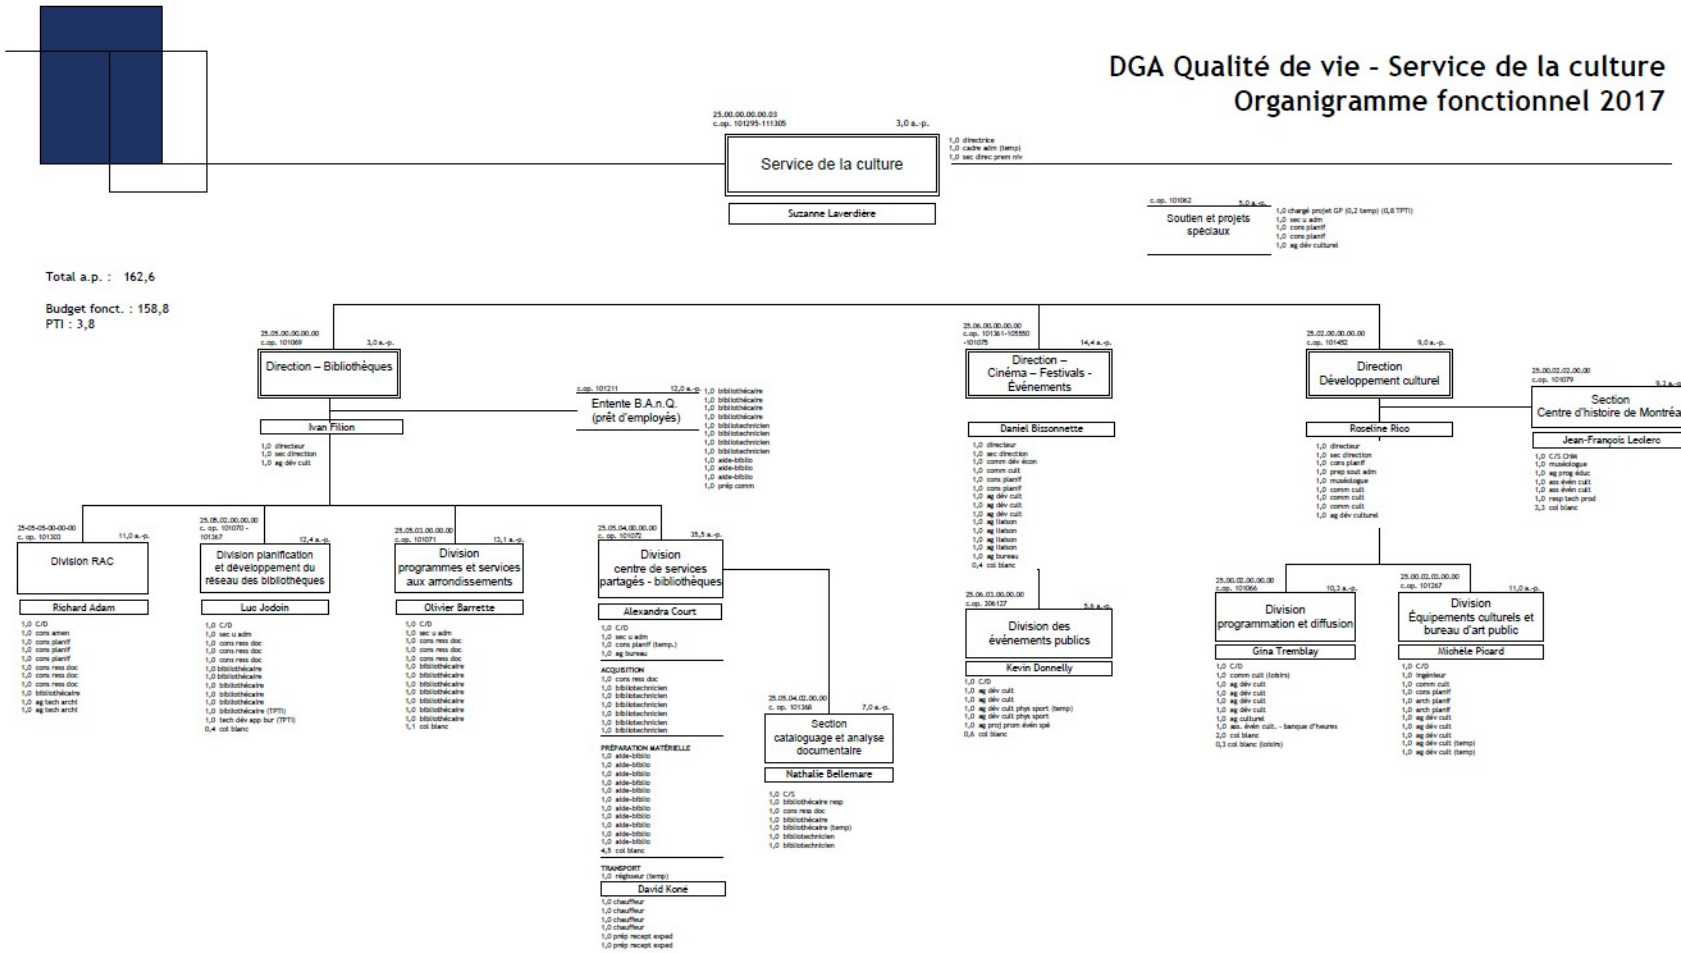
DGA Qualité de vie - Service de la culture
Organigramme fonctionnel 2017

25.00.00.00.00.03
c.op. 101295-111305
3,0 a.-p.

Service de la culture

Suzanne Laverdière

1,0 directrice
1,0 cadre adm (temp)
1,0 sec direc prem niv

c.op. 101062
5,0 a.-p.
Soutien et projets spéciaux
1,0 chargé projet GP (0,2 temp) (0,8 TPTI)
1,0 sec u adm
1,0 cons planif
1,0 cons planif
1,0 ag dév culturel

Total a.p. : 162,6

Budget fonct. : 158,8
PTI : 3,8

25.05.00.00.00.00
c.op. 101069
3,0 a.-p.
Direction – Bibliothèques
Ivan Filion
1,0 directeur
1,0 sec direction
1,0 ag dév cult

c.op. 101211
12,0 a.-p.
Entente B.A.n.Q. (prêt d'employés)
1,0 bibliothécaire
1,0 bibliothécaire
1,0 bibliothécaire
1,0 bibliothécaire
1,0 bibliotechnicien
1,0 bibliotechnicien
1,0 bibliotechnicien
1,0 bibliotechnicien
1,0 aide-biblio
1,0 aide-biblio
1,0 aide-biblio
1,0 prép comm

25.06.00.00.00.00
c.op. 101361-105550 -101075
14,4 a.-p.
Direction – Cinéma – Festivals - Événements
Daniel Bissonnette
1,0 directeur
1,0 sec direction
1,0 comm dév écon
1,0 comm cult
1,0 cons planif
1,0 cons planif
1,0 ag dév cult
1,0 ag dév cult
1,0 ag dév cult
1,0 ag liaison
1,0 ag liaison
1,0 ag liaison
1,0 ag liaison
1,0 ag bureau
0,4 col blanc

25.02.00.00.00.00
c.op. 101452
9,0 a.-p.
Direction Développement culturel
Roseline Rico
1,0 directeur
1,0 sec direction
1,0 cons planif
1,0 prep sout adm
1,0 muséologue
1,0 comm cult
1,0 comm cult
1,0 comm cult
1,0 ag dév culturel

25.00.02.02.00.00
c.op. 101079
9,3 a.-p.
Section Centre d'histoire de Montréa
Jean-François Leclerc
1,0 C/S CHM
1,0 muséologue
1,0 ag prog éduc
1,0 ass évén cult
1,0 ass évén cult
1,0 resp tech prod
3,3 col blanc

25-05-05-00-00-00
c. op. 101303
11,0 a.-p.
Division RAC
Richard Adam
1,0 C/D
1,0 cons amen
1,0 cons planif
1,0 cons planif
1,0 cons planif
1,0 cons ress doc
1,0 cons ress doc
1,0 cons ress doc
1,0 bibliothécaire
1,0 ag tech archi
1,0 ag tech archi

25.05.02.00.00.00
c. op. 101070 - 101367
12,4 a.-p.
Division planification et développement du réseau des bibliothèques
Luc Jodoin
1,0 C/D
1,0 sec u adm
1,0 cons ress doc
1,0 cons ress doc
1,0 cons ress doc
1,0 bibliothécaire
1,0 bibliothécaire
1,0 bibliothécaire
1,0 bibliothécaire
1,0 bibliothécaire (TPTI)
1,0 tech dév app bur (TPTI)
0,4 col blanc

25.05.03.00.00.00
c.op. 101071
13,1 a.-p.
Division programmes et services aux arrondissements
Olivier Barrette
1,0 C/D
1,0 sec u adm
1,0 cons ress doc
1,0 cons ress doc
1,0 cons ress doc
1,0 bibliothécaire
1,0 bibliothécaire
1,0 bibliothécaire
1,0 bibliothécaire
1,0 bibliothécaire
1,0 bibliothécaire
1,0 bibliothécaire
1,1 col blanc

25.05.04.00.00.00
c. op. 101072
35,5 a.-p.
Division centre de services partagés - bibliothèques
Alexandra Court
1,0 C/D
1,0 sec u adm
1,0 cons planif (temp.)
1,0 ag bureau
ACQUISITION
1,0 cons ress doc
1,0 bibliotechnicien
1,0 bibliotechnicien
1,0 bibliotechnicien
1,0 bibliotechnicien
1,0 bibliotechnicien
PRÉPARATION MATÉRIELLE
1,0 aide-biblio
1,0 aide-biblio
1,0 aide-biblio
1,0 aide-biblio
1,0 aide-biblio
1,0 aide-biblio
1,0 aide-biblio
1,0 aide-biblio
1,0 aide-biblio
1,0 aide-biblio
1,0 aide-biblio
4,5 col blanc
TRANSPORT
1,0 régisseur (temp)
David Kone
1,0 chauffeur
1,0 chauffeur
1,0 chauffeur
1,0 chauffeur
1,0 prép recept exped
1,0 prép recept exped

25.05.04.02.00.00
c. op. 101368
7,0 a.-p.
Section catalogage et analyse documentaire
Nathalie Bellemare
1,0 C/S
1,0 bibliothécaire resp
1,0 cons ress doc
1,0 bibliothécaire
1,0 bibliothécaire (temp)
1,0 bibliotechnicien
1,0 bibliotechnicien

25.06.03.00.00.00
c.op. 306127
5,6 a.-p.
Division des événements publics
Kevin Donnelly
1,0 C/D
1,0 ag dév cult
1,0 ag dév cult
1,0 ag dév cult phys sport (temp)
1,0 ag dév cult phys sport
1,0 ag proj prom évén spé
0,6 col blanc

25.00.02.00.00.00
c.op. 101066
10,3 a.-p.
Division programmation et diffusion
Gina Tremblay
1,0 C/D
1,0 comm cult (loisirs)
1,0 ag dév cult
1,0 ag dév cult
1,0 ag dév cult
1,0 ag dév cult
1,0 ag culturel
1,0 ass. évén cult. - banque d'heures
2,0 col blanc
0,3 col blanc (loisirs)

25.00.02.03.00.00
c.op. 101267
11,0 a.-p.
Division Équipements culturels et bureau d'art public
Michèle Picard
1,0 C/D
1,0 ingénieur
1,0 comm cult
1,0 cons planif
1,0 arch planif
1,0 arch planif
1,0 ag dév cult
1,0 ag dév cult
1,0 ag dév cult
1,0 ag dév cult (temp)
1,0 ag dév cult (temp)